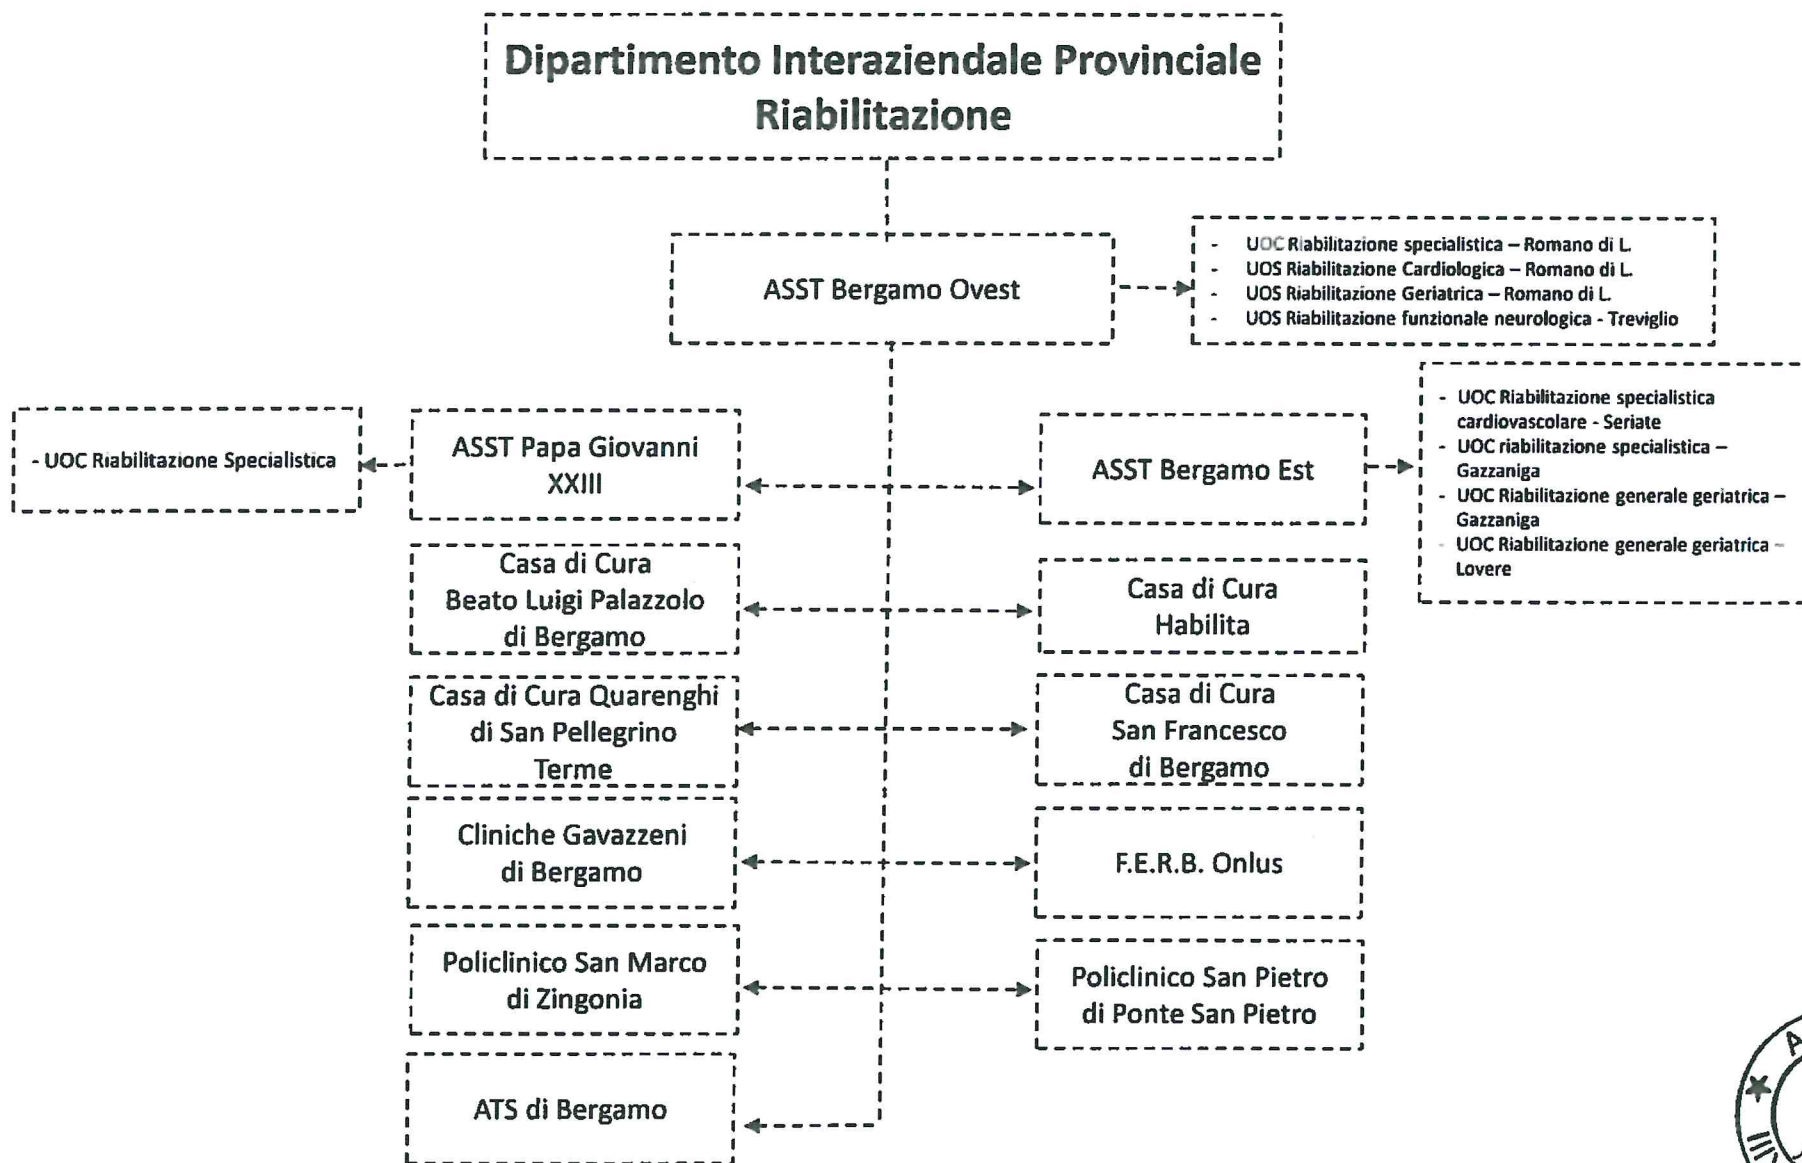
Dipartimento Interaziendale Provinciale Riabilitazione

ASST Bergamo Ovest

- UOC Riabilitazione specialistica – Romano di L.
- UOS Riabilitazione Cardiologica – Romano di L.
- UOS Riabilitazione Geriatrica – Romano di L.
- UOS Riabilitazione funzionale neurologica - Treviglio

- UOC Riabilitazione Specialistica

ASST Papa Giovanni XXIII

ASST Bergamo Est

- UOC Riabilitazione specialistica cardiovascolare - Seriate
- UOC riabilitazione specialistica – Gazzaniga
- UOC Riabilitazione generale geriatrica – Gazzaniga
- UOC Riabilitazione generale geriatrica – Lovere

Casa di Cura Beato Luigi Palazzolo di Bergamo

Casa di Cura Habilita

Casa di Cura Quarenghi di San Pellegrino Terme

Casa di Cura San Francesco di Bergamo

Cliniche Gavazzeni di Bergamo

F.E.R.B. Onlus

Policlinico San Marco di Zingonia

Policlinico San Pietro di Ponte San Pietro

ATS di Bergamo

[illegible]